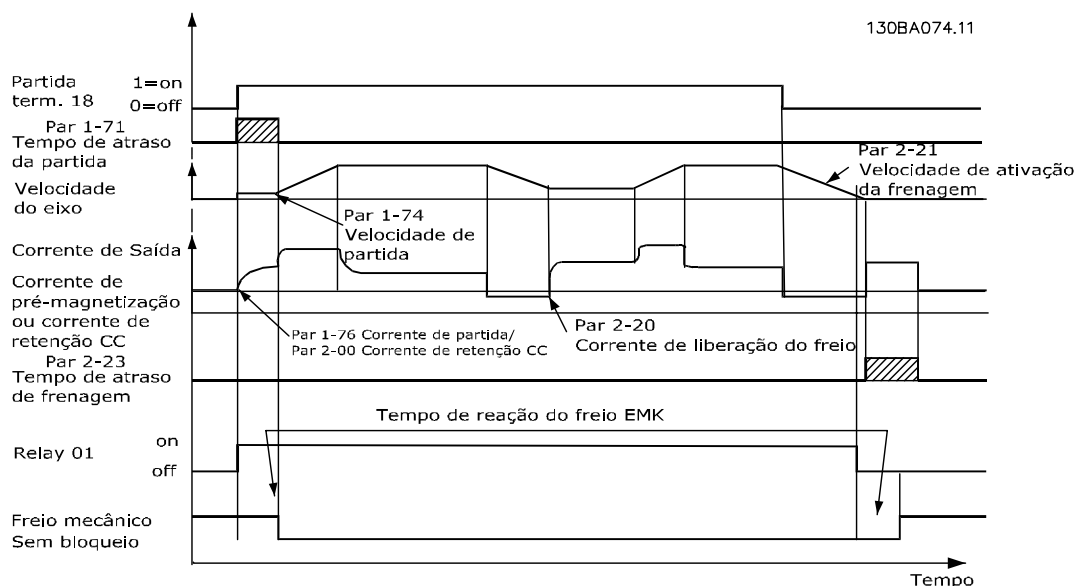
130BA074.11

Partida term. 18

1=on

0=off

Par 1-71 Tempo de atraso da partida

Velocidade do eixo

Par 2-21 Velocidade de ativação da frenagem

Par 1-74 Velocidade de partida

Corrente de Saída

Corrente de pré-magnetização ou corrente de retenção CC

Par 1-76 Corrente de partida/ Par 2-00 Corrente de retenção CC

Par 2-20 Corrente de liberação do freio

Par 2-23 Tempo de atraso de frenagem

Tempo de reação do freio EMK

Relay 01

on

off

Freio mecânico Sem bloqueio

Tempo